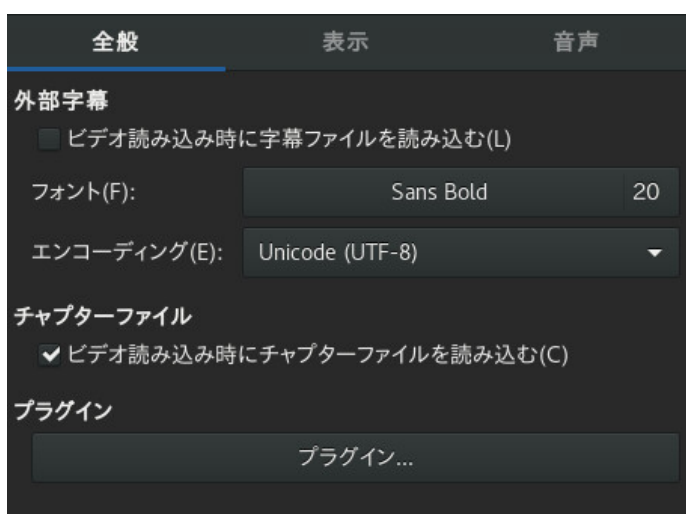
全般　表示　音声

外部字幕

ビデオ読み込み時に字幕ファイルを読み込む(L)

フォント(F):　Sans Bold　20

エンコーディング(E):　Unicode (UTF-8)

チャプターファイル

✔ ビデオ読み込み時にチャプターファイルを読み込む(C)

プラグイン

プラグイン...